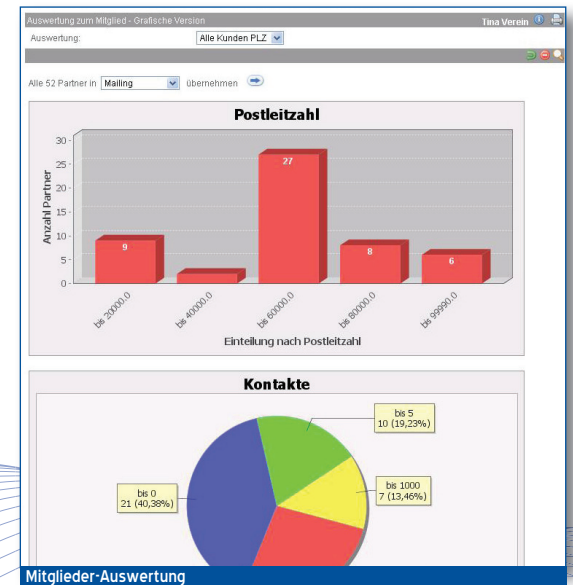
Auswertung zum Mitglied - Grafische Version

Tina Verein

Auswertung: Alle Kunden PLZ

Alle 52 Partner in Mailing übernehmen

Postleitzahl

Anzahl Partner

30
25
20
15
10
5
0

9
27
8
6

bis 20000.0
bis 40000.0
bis 60000.0
bis 80000.0
bis 99990.0

Einteilung nach Postleitzahl

Kontakte

bis 5
10 (19,23%)

bis 1000
7 (13,46%)

bis 0
21 (40,38%)

Mitglieder-Auswertung